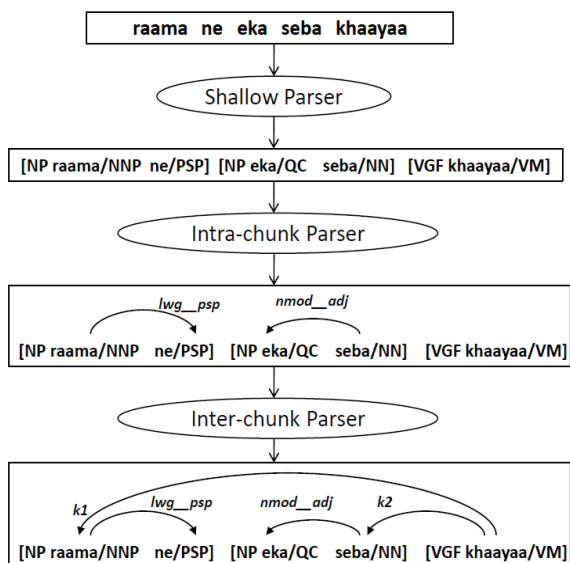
raama ne eka seba khaayaa

Shallow Parser

[NP raama/NNP ne/PSP] [NP eka/QC seba/NN] [VGF khaayaa/VM]

Intra-chunk Parser

lwg__psp

nmod__adj

[NP raama/NNP ne/PSP] [NP eka/QC seba/NN] [VGF khaayaa/VM]

Inter-chunk Parser

k1

lwg__psp

nmod__adj

k2

[NP raama/NNP ne/PSP] [NP eka/QC seba/NN] [VGF khaayaa/VM]